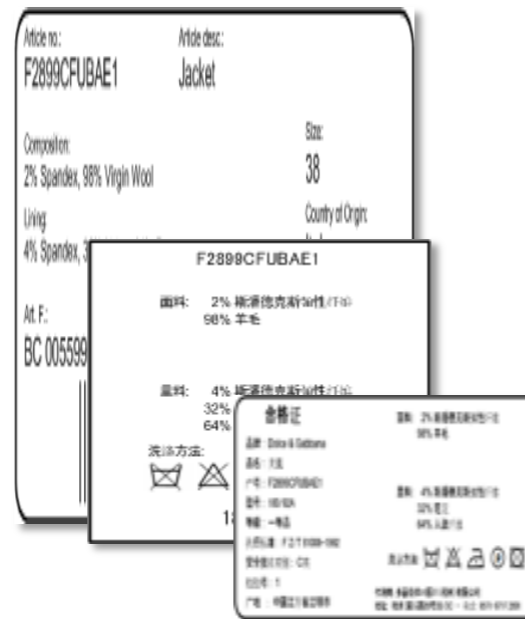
Article no.:
F2899CFUBAE1

Article desc.:
Jacket

Composition:
2% Spandex, 98% Virgin Wool

Size:
38

Lining:
4% Spandex, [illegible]

Country of Origin:
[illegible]

Art. F.:
BC 005599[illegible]

F2899CFUBAE1

面料: 2% 斯潘德克斯(氨纶)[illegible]
98% 羊毛

里料: 4% 斯潘德克斯(氨纶)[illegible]
32% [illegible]
64% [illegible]

洗涤方法:

1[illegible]

合格证

品牌: Dolce & Gabbana
品名: 夹克
货号: F2899CFUBAE1
号型: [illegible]
等级: 一等品
执行标准: FZ/T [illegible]
安全技术类别: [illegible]
检验员: 1
产地: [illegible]

面料: 2% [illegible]
98% 羊毛

里料: 4% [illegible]
32% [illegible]
64% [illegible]

洗涤方法

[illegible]